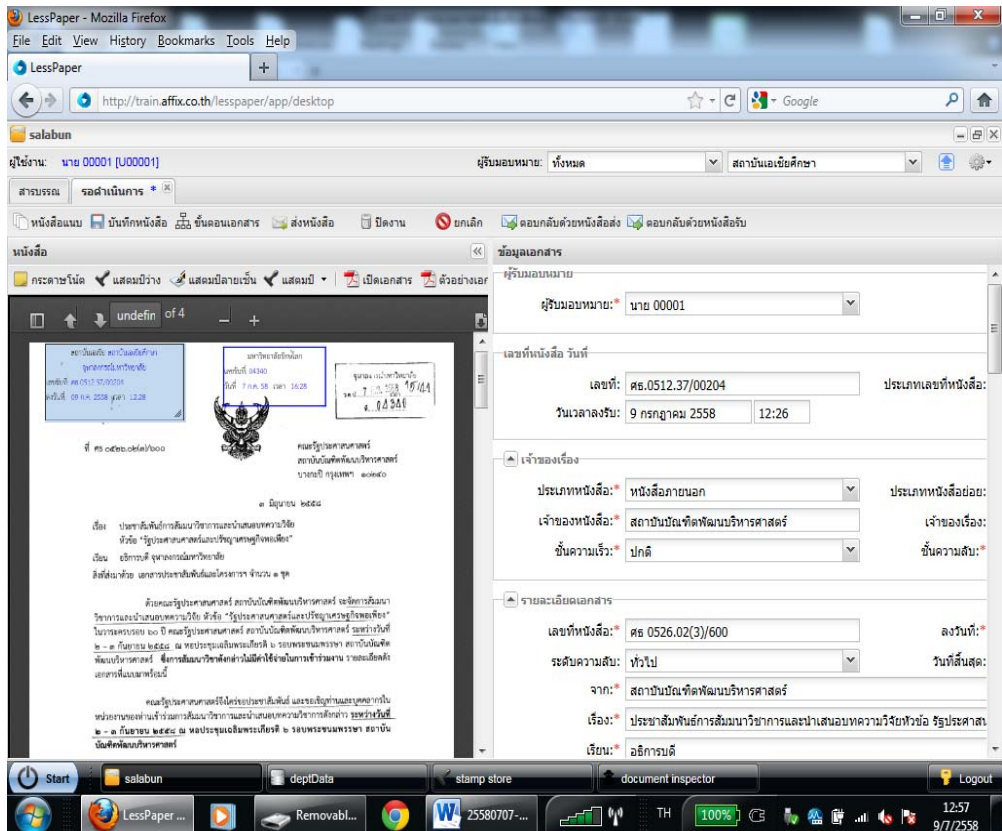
LessPaper - Mozilla Firefox

File Edit View History Bookmarks Tools Help

LessPaper

http://train.affix.co.th/lesspaper/app/desktop

Google

salabun

ผู้ใช้งาน: นาย 00001 [U00001]

ผู้รับมอบหมาย: ทั้งหมด

สถาบันเอเชียศึกษา

สารบรรณ

รอดำเนินการ *

หนังสือแนบ บันทึกหนังสือ ขั้นตอนเอกสาร ส่งหนังสือ ปิดงาน ยกเลิก ตอบกลับด้วยหนังสือส่ง ตอบกลับด้วยหนังสือรับ

หนังสือ

กระดาษโน้ต แสดงปีว่าง แสดงปีลายเซ็น แสดงปี เปิดเอกสาร ตัวอย่างเอ

undefin of 4

ข้อมูลเอกสาร

ผู้รับมอบหมาย

ผู้รับมอบหมาย:* นาย 00001

เลขที่หนังสือ วันที่

เลขที่: ศธ.0512.37/00204

ประเภทเลขที่หนังสือ:

วันเวลาลงรับ: 9 กรกฎาคม 2558 12:26

เจ้าของเรื่อง

ประเภทหนังสือ:* หนังสือภายนอก

ประเภทหนังสือย่อย:

เจ้าของหนังสือ:* สถาบันบัณฑิตพัฒนบริหารศาสตร์

เจ้าของเรื่อง:

ชั้นความเร็ว:* ปกติ

ชั้นความลับ:*

รายละเอียดเอกสาร

เลขที่หนังสือ:* ศธ 0526.02(3)/600

ลงวันที่:*

ระดับความลับ:* ทั่วไป

วันที่สิ้นสุด:

จาก:* สถาบันบัณฑิตพัฒนบริหารศาสตร์

เรื่อง:* ประชาสัมพันธ์การสัมมนาวิชาการและนำเสนอบทความวิจัยหัวข้อ รัฐประศาสน

เรียน:* อธิการบดี

Start salabun deptData stamp store document inspector Logout

LessPaper ... Removabl... 25580707-... TH 100% 12:57 9/7/2558